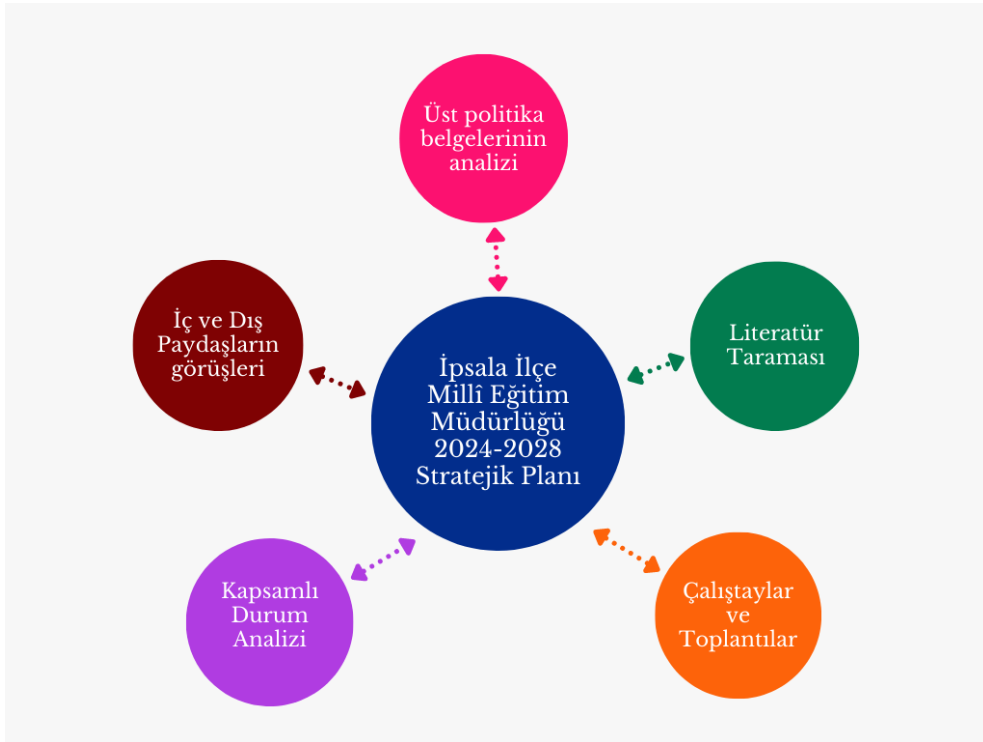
Üst politika belgelerinin analizi

İç ve Dış Paydaşların görüşleri

İpsala İlçe Millî Eğitim Müdürlüğü 2024-2028 Stratejik Planı

Literatür Taraması

Kapsamlı Durum Analizi

Çalıştaylar ve Toplantılar